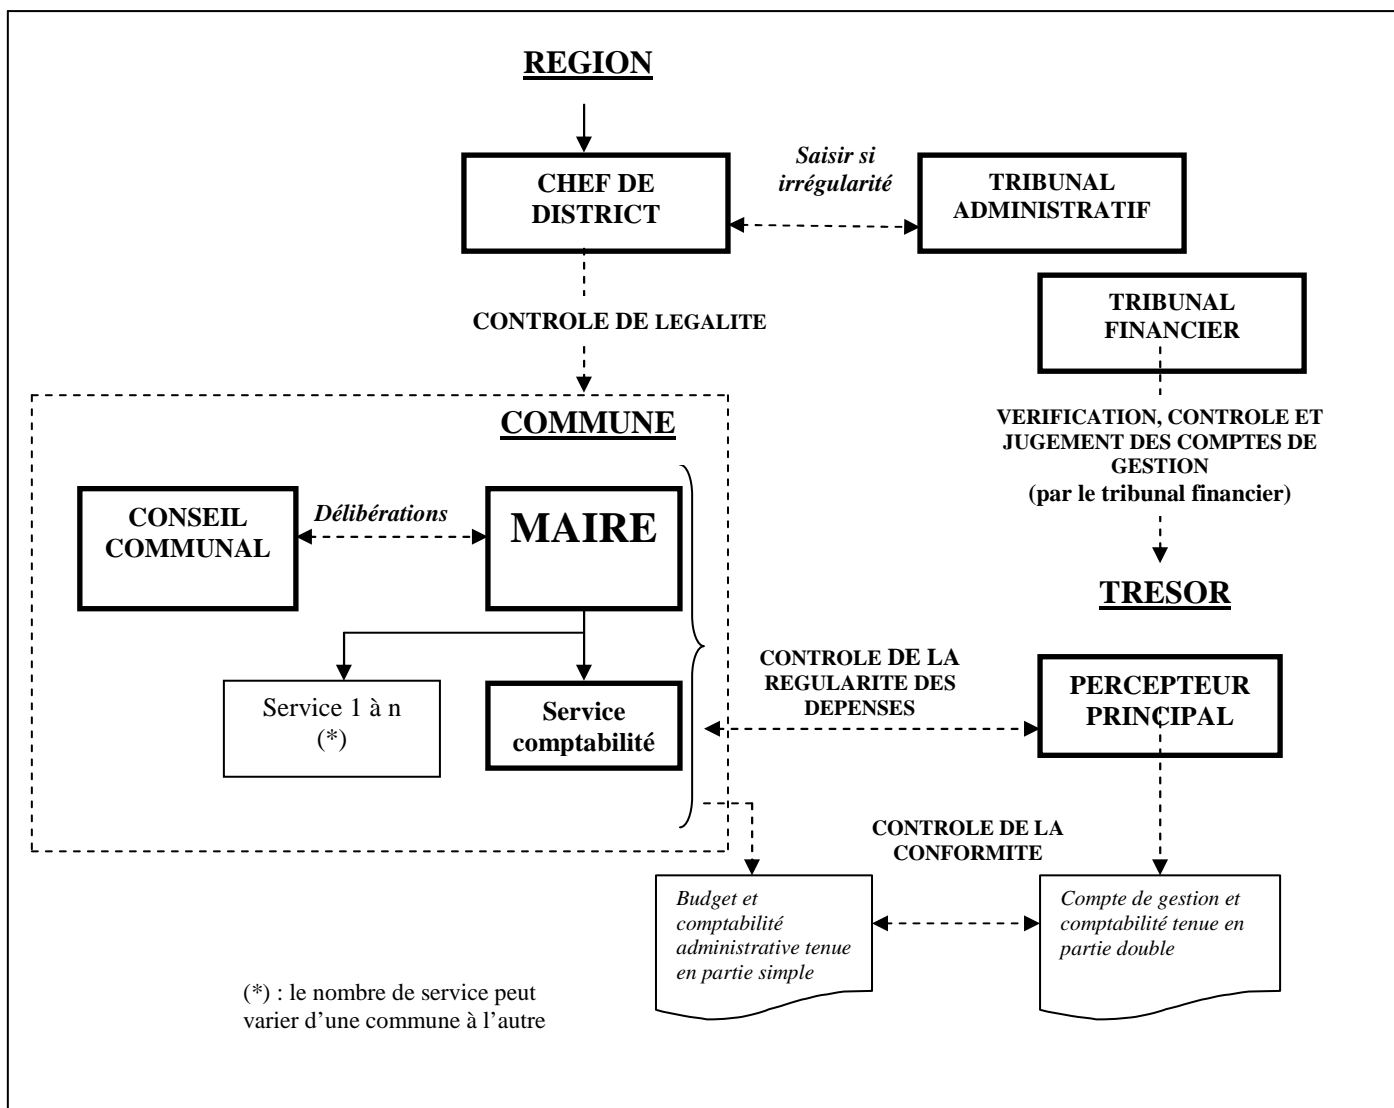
REGION

CHEF DE DISTRICT

Saisir si irrégularité

TRIBUNAL ADMINISTRATIF

TRIBUNAL FINANCIER

CONTROLE DE LEGALITE

VERIFICATION, CONTROLE ET JUGEMENT DES COMPTES DE GESTION
(par le tribunal financier)

COMMUNE

CONSEIL COMMUNAL

Délibérations

MAIRE

TRESOR

Service 1 à n
(*)

Service comptabilité

CONTROLE DE LA REGULARITE DES DEPENSES

PERCEPTEUR PRINCIPAL

CONTROLE DE LA CONFORMITE

Budget et comptabilité administrative tenue en partie simple

Compte de gestion et comptabilité tenue en partie double

(*) : le nombre de service peut varier d'une commune à l'autre